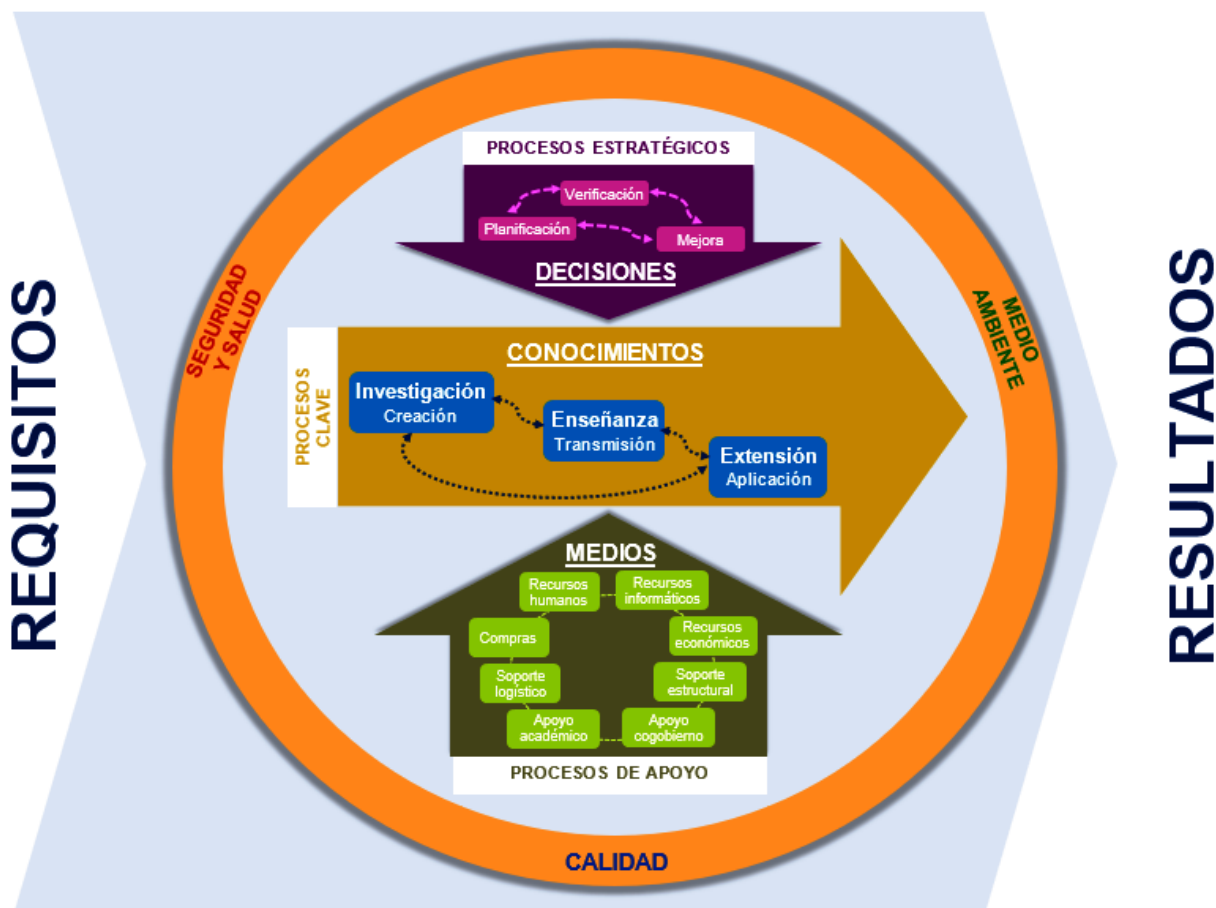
REQUISITOS

SEGURIDAD Y SALUD

PROCESOS ESTRATÉGICOS

Verificación

Planificación

Mejora

DECISIONES

PROCESOS CLAVE

CONOCIMIENTOS

Investigación
Creación

Enseñanza
Transmisión

Extensión
Aplicación

MEDIOS

Recursos humanos

Recursos informáticos

Compras

Recursos económicos

Soporte logístico

Soporte estructural

Apoyo académico

Apoyo cogobierno

PROCESOS DE APOYO

MEDIO AMBIENTE

CALIDAD

RESULTADOS